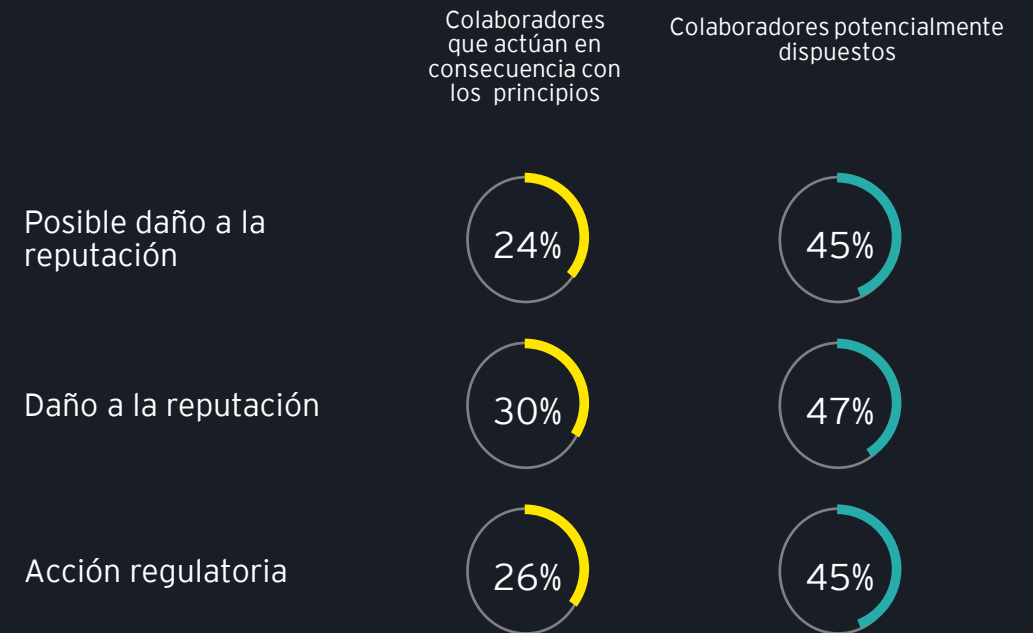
| | Colaboradores que actúan en consecuencia con los principios | Colaboradores potencialmente dispuestos |
|---|---|---|
| Posible daño a la reputación | 24% | 45% |
| Daño a la reputación | 30% | 47% |
| Acción regulatoria | 26% | 45% |